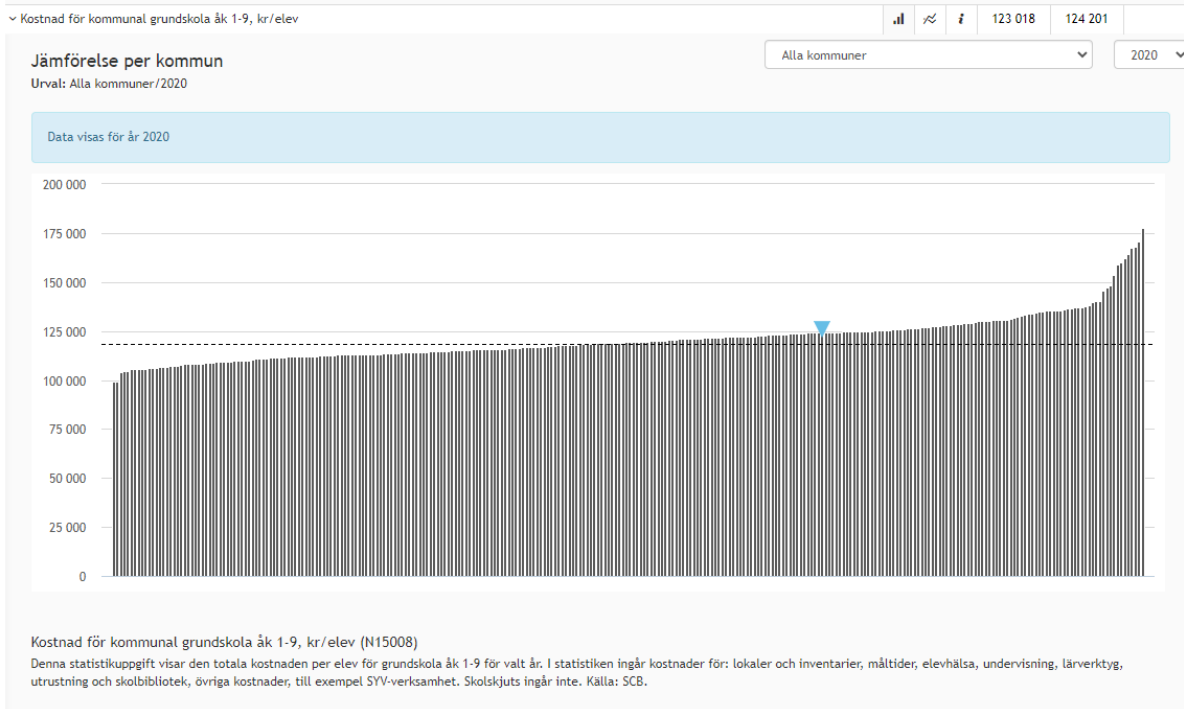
Kostnad för kommunal grundskola åk 1-9, kr/elev

i

123 018

124 201

Jämförelse per kommun

Urval: Alla kommuner/2020

Alla kommuner

2020

Data visas för år 2020

200 000
175 000
150 000
125 000
100 000
75 000
50 000
25 000
0

Kostnad för kommunal grundskola åk 1-9, kr/elev (N15008)

Denna statistikuppgift visar den totala kostnaden per elev för grundskola åk 1-9 för valt år. I statistiken ingår kostnader för: lokaler och inventarier, måltider, elevhälsa, undervisning, lärverktyg, utrustning och skolbibliotek, övriga kostnader, till exempel SYV-verksamhet. Skolskjuts ingår inte. Källa: SCB.